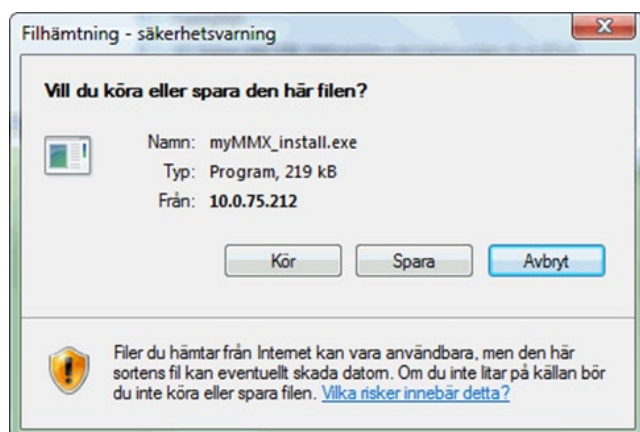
Filhämtning - säkerhetsvarning

Vill du köra eller spara den här filen?

Namn: myMMX_install.exe
Typ: Program, 219 kB
Från: 10.0.75.212

Kör
Spara
Avbryt

Filer du hämtar från Internet kan vara användbara, men den här sortens fil kan eventuellt skada datorn. Om du inte litar på källan bör du inte köra eller spara filen. Vilka risker innebär detta?